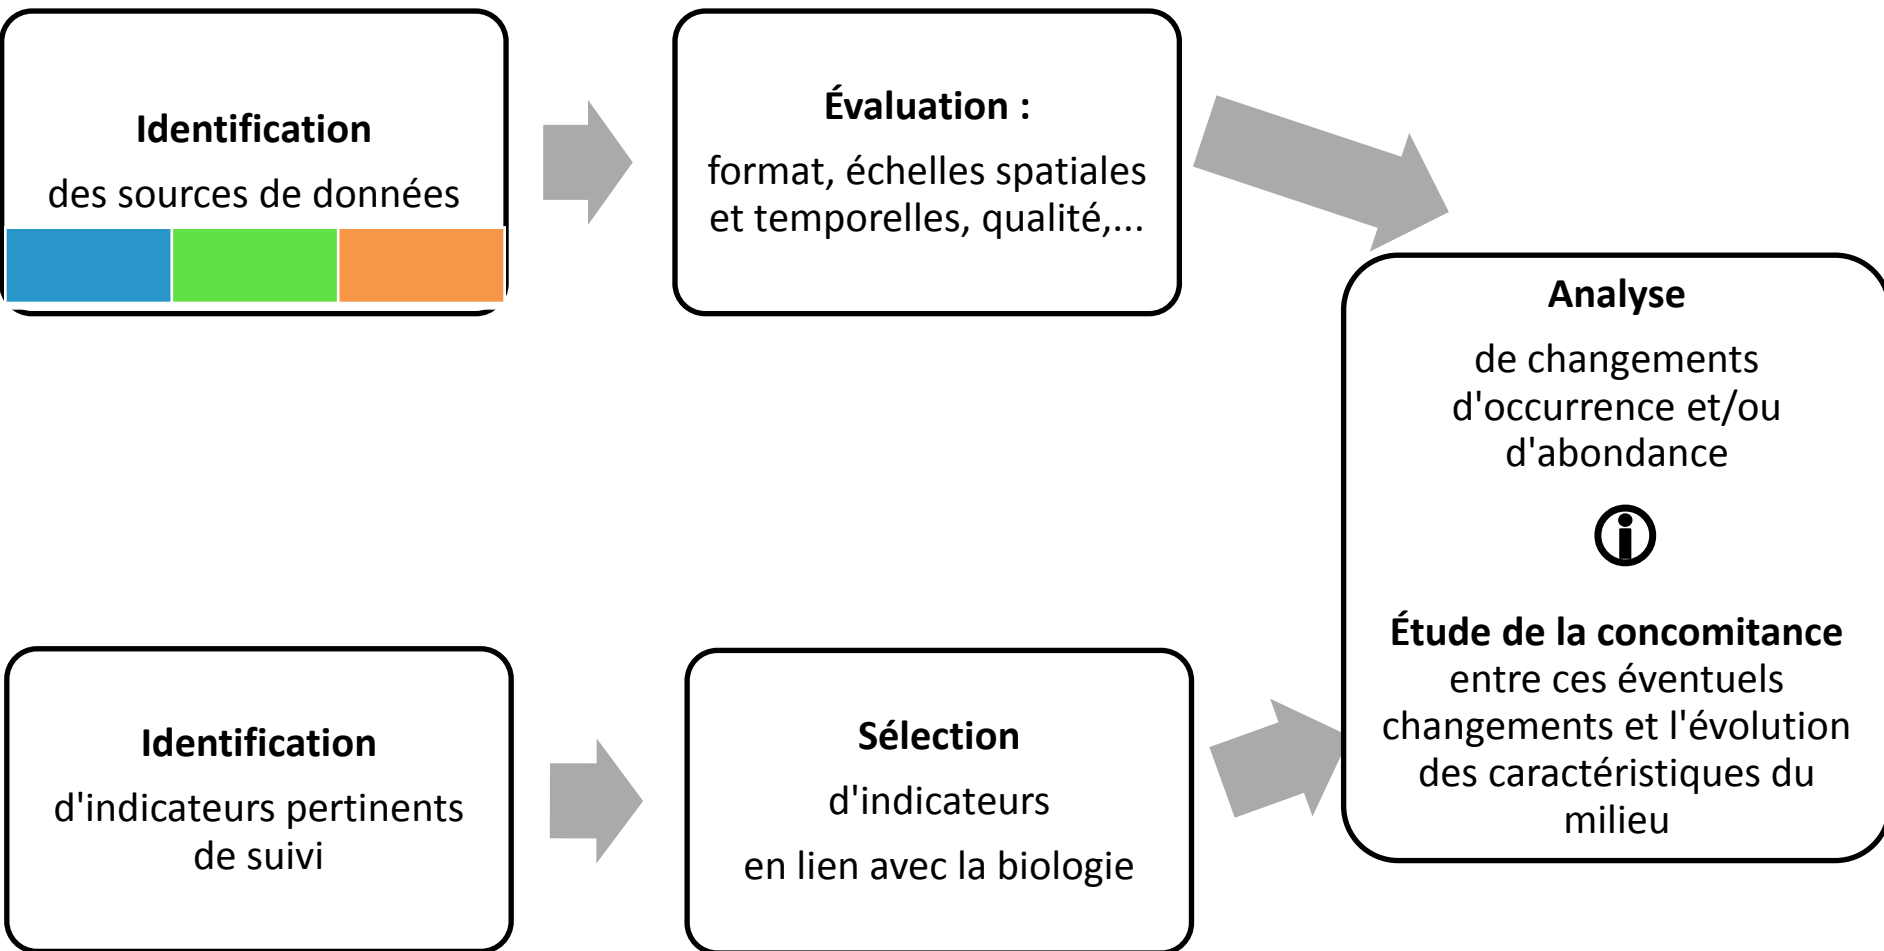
Identification

des sources de données

Évaluation :

format, échelles spatiales et temporelles, qualité,...

Analyse

de changements d'occurrence et/ou d'abondance

Étude de la concomitance entre ces éventuels changements et l'évolution des caractéristiques du milieu

Identification

d'indicateurs pertinents de suivi

Sélection

d'indicateurs

en lien avec la biologie